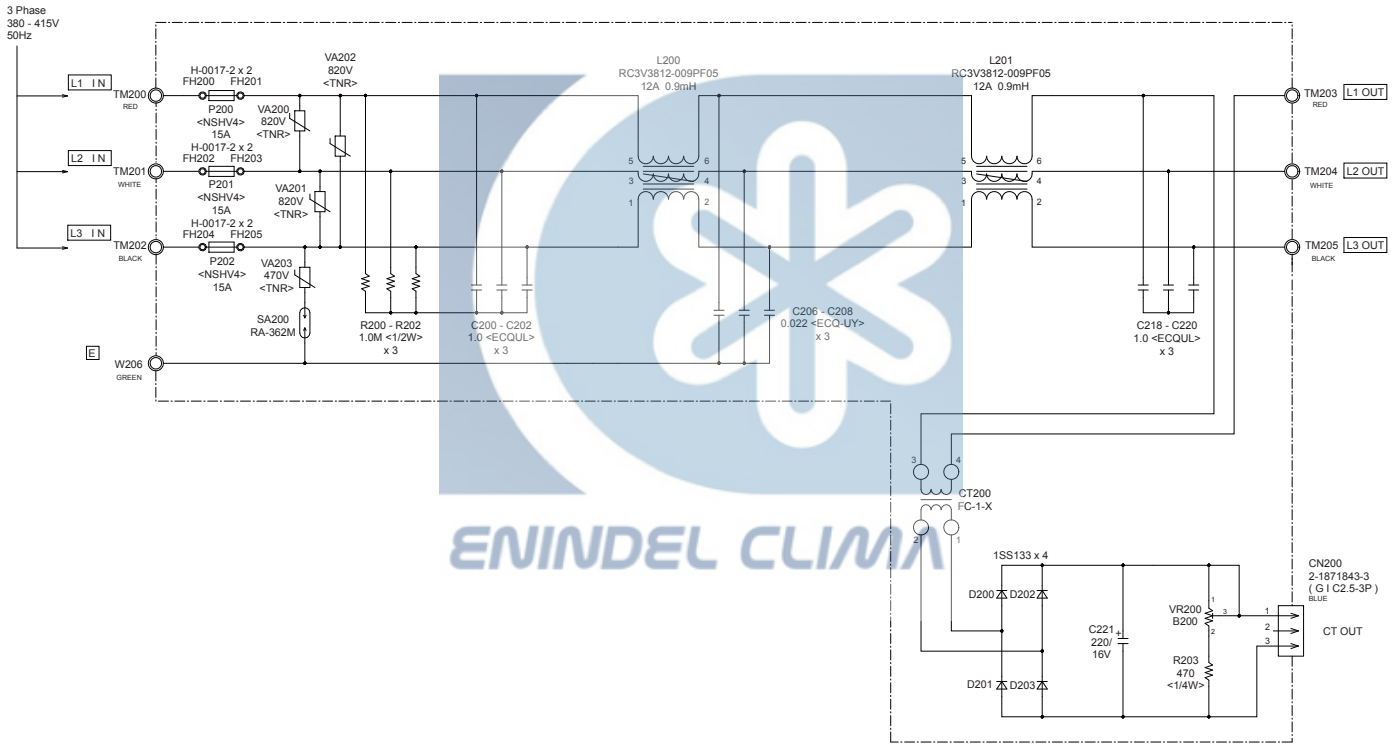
3 Phase
380 - 415V
50Hz

L1 IN
TM200
RED
L2 IN
TM201
WHITE
L3 IN
TM202
BLACK
E
W206
GREEN

H-0017-2 x 2
FH200 FH201
P200
<NSHV4>
15A
H-0017-2 x 2
FH202 FH203
P201
<NSHV4>
15A
H-0017-2 x 2
FH204 FH205
P202
<NSHV4>
15A

VA202
820V
<TNR>
VA200
820V
<TNR>
VA201
820V
<TNR>
VA203
470V
<TNR>
SA200
RA-362M

R200 - R202
1.0M <1/2W>
x 3
C200 - C202
1.0 <ECQUL>
x 3

L200
RC3V3812-009PF05
12A 0.9mH
5 6
3 4
1 2

C206 - C208
0.022 <ECQ-UY>
x 3

L201
RC3V3812-009PF05
12A 0.9mH
5 6
3 4
1 2

C218 - C220
1.0 <ECQUL>
x 3

TM203 L1 OUT
RED
TM204 L2 OUT
WHITE
TM205 L3 OUT
BLACK

3 4
CT200
FC-1-X
2 1

1SS133 x 4
D200 D202
D201 D203
C221
220/
16V
VR200
B200
1 3 2
R203
470
<1/4W>

CN200
2-1871843-3
( G I C2.5-3P )
BLUE
1
2
3
CT OUT

ENINDEL CLIMA